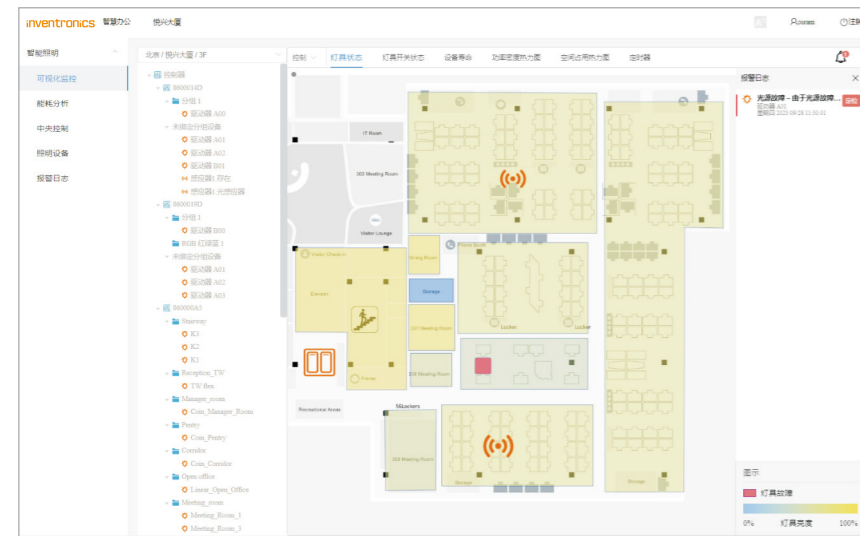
inventronics 智慧办公 恒兴大厦

Ωsaas 注销

智能照明
可视化监控
能耗分析
中央控制
照明设备
报警日志

北京 / 恒兴大厦 / 3F

控制器
B00014D
分组 1
驱动器 A00
未绑定分组设备
驱动器 A01
驱动器 A02
驱动器 B01
感应器1 存在
感应器1 光感应器
B00019D
分组 1
驱动器 B00
RGB 红绿蓝 1
未绑定分组设备
驱动器 A01
驱动器 A02
驱动器 A03
B0000A3
Stairway
K3
K2
K1
Reception_TW
TW 6ex
Manager_room
Coin_Manager_Room
Pentry
Coin_Pentry
Corridor
Coin_Corridor
Open office
Linear_Open_Office
Meeting_room
Meeting_Room_1
Meeting_Room_3

控制 灯具状态 灯具开关状态 设备寿命 功率密度热力图 空间占用热力图 定时器

IT Room
360 Meeting Room
Visitor Lounge
Phone Room
Visitor Check-in
Dining Room
Storage
Elevator
Locker
Locker
IOT Meeting Room
Fitness
300 Meeting Room
Recreational Areas
Storage
Storage
360 Meeting Room

报警日志
光源故障 – 由于光源故障...
驱动器 A01
发生时间 2020-09-28 11:30:01

图示
灯具故障
0% 灯具亮度 100%